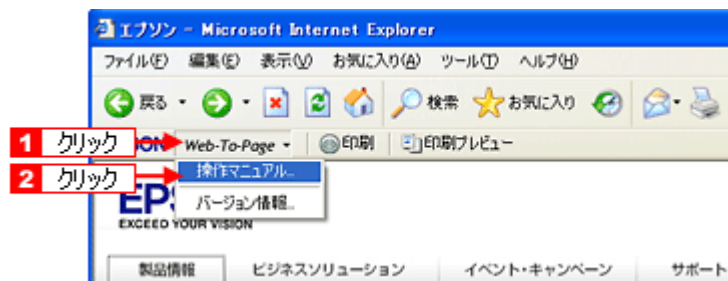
エプソン - Microsoft Internet Explorer

ファイル(F) 編集(E) 表示(V) お気に入り(A) ツール(T) ヘルプ(H)

戻る 検索 お気に入り

1 クリック
Web-To-Page 印刷 印刷プレビュー

2 クリック
操作マニュアル...
バージョン情報...

EPS
EXCEED YOUR VISION

製品情報 ビジネスソリューション イベント・キャンペーン サポート